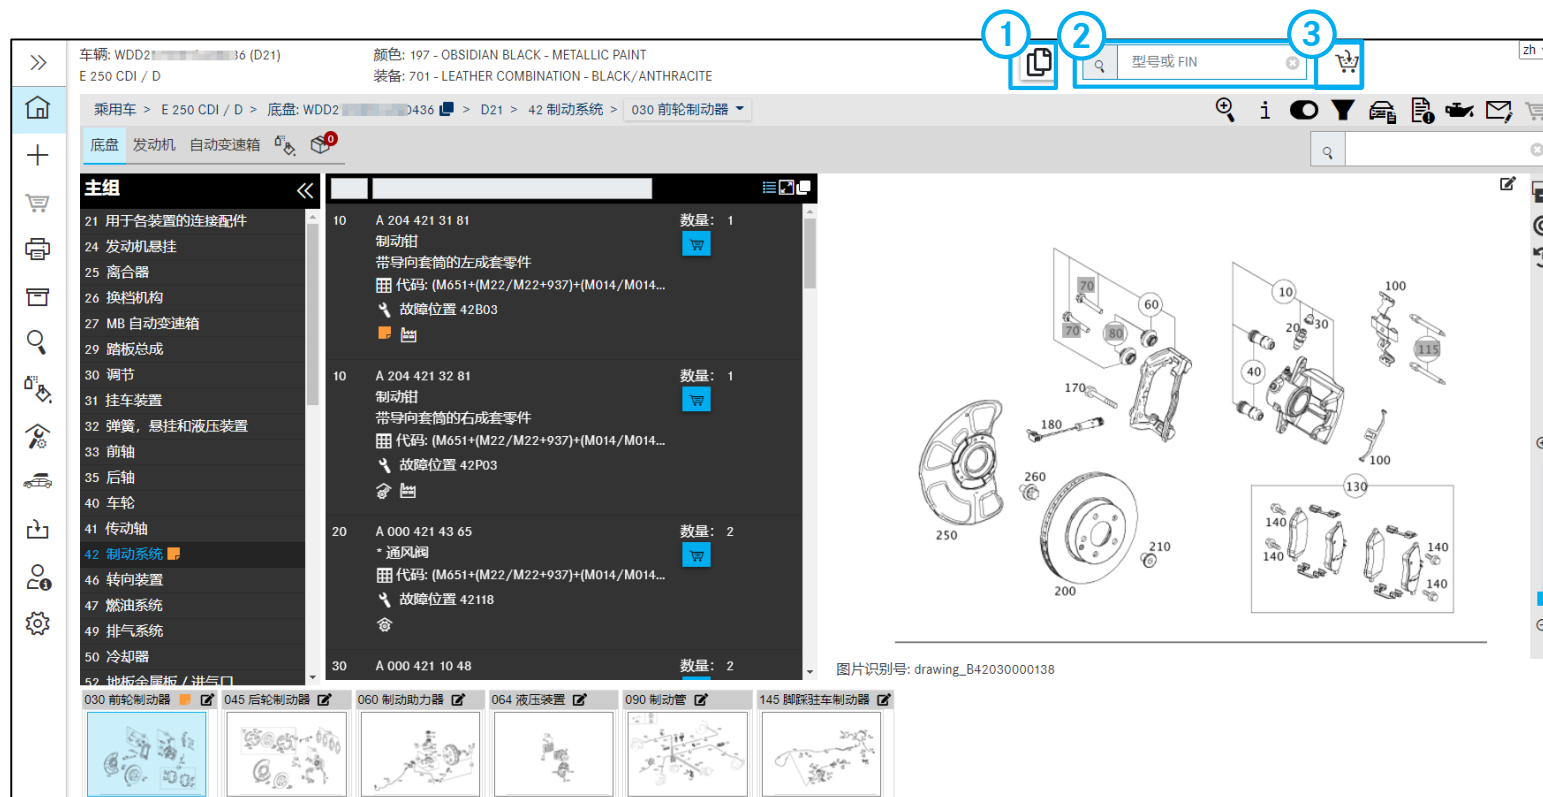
1 2 3

车辆: WDD2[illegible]36 (D21)
E 250 CDI / D

颜色: 197 - OBSIDIAN BLACK - METALLIC PAINT
装备: 701 - LEATHER COMBINATION - BLACK/ANTHRACITE

型号或 FIN

zh

乘用车 > E 250 CDI / D > 底盘: WDD2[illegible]0436 > D21 > 42 制动系统 > 030 前轮制动器

i

底盘 发动机 自动变速箱 0

主组
21 用于各装置的连接配件
24 发动机悬挂
25 离合器
26 换档机构
27 MB 自动变速箱
29 踏板总成
30 调节
31 挂车装置
32 弹簧，悬挂和液压装置
33 前轴
35 后轴
40 车轮
41 传动轴
42 制动系统
46 转向装置
47 燃油系统
49 排气系统
50 冷却器
52 地板金属板 / 进气口

10 A 204 421 31 81 数量: 1
制动钳
带导向套筒的左成套零件
代码: (M651+(M22/M22+937)+(M014/M014...
故障位置 42B03

10 A 204 421 32 81 数量: 1
制动钳
带导向套筒的右成套零件
代码: (M651+(M22/M22+937)+(M014/M014...
故障位置 42P03

20 A 000 421 43 65 数量: 2
* 通风阀
代码: (M651+(M22/M22+937)+(M014/M014...
故障位置 42118

30 A 000 421 10 48 数量: 2

70 70 80 60 170 180 260 250 200 210 10 20 30 40 100 115 100 130 140 140 140 140

图片识别号: drawing_B42030000138

030 前轮制动器 045 后轮制动器 060 制动助力器 064 液压装置 090 制动管 145 脚踩驻车制动器